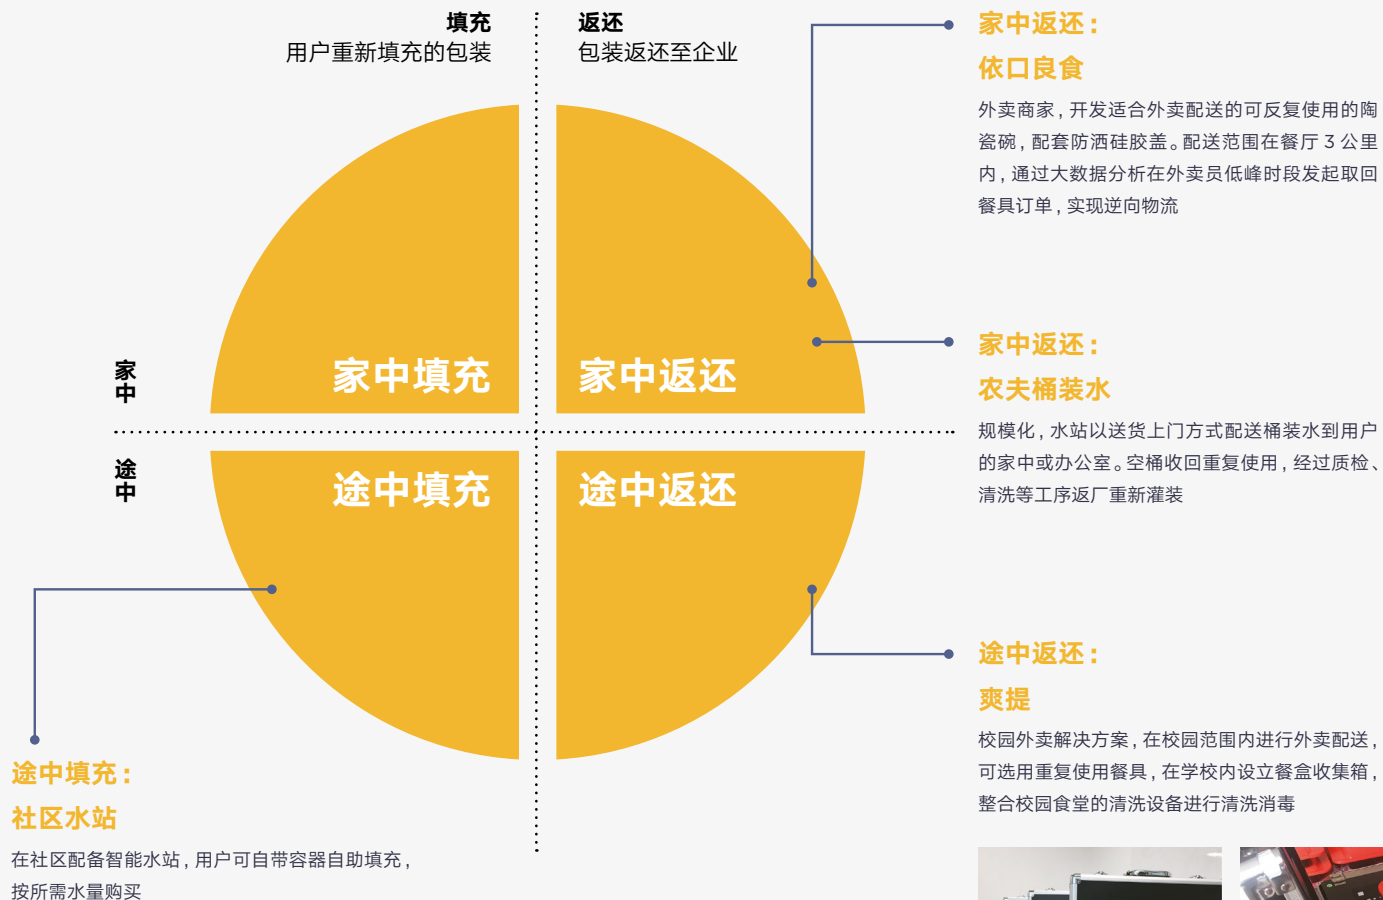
填充
用户重新填充的包装

返还
包装返还至企业

家中返还：
依口良食
外卖商家，开发适合外卖配送的可反复使用的陶瓷碗，配套防洒硅胶盖。配送范围在餐厅 3 公里内，通过大数据分析在外卖员低峰时段发起取回餐具订单，实现逆向物流

家中填充

家中返还

家中

家中返还：
农夫桶装水
规模化，水站以送货上门方式配送桶装水到用户的家中或办公室。空桶收回重复使用，经过质检、清洗等工序返厂重新灌装

途中

途中填充

途中返还

途中返还：
爽提
校园外卖解决方案，在校园范围内进行外卖配送，可选用重复使用餐具，在学校内设立餐盒收集箱，整合校园食堂的清洗设备进行清洗消毒

途中填充：
社区水站
在社区配备智能水站，用户可自带容器自助填充，按所需水量购买